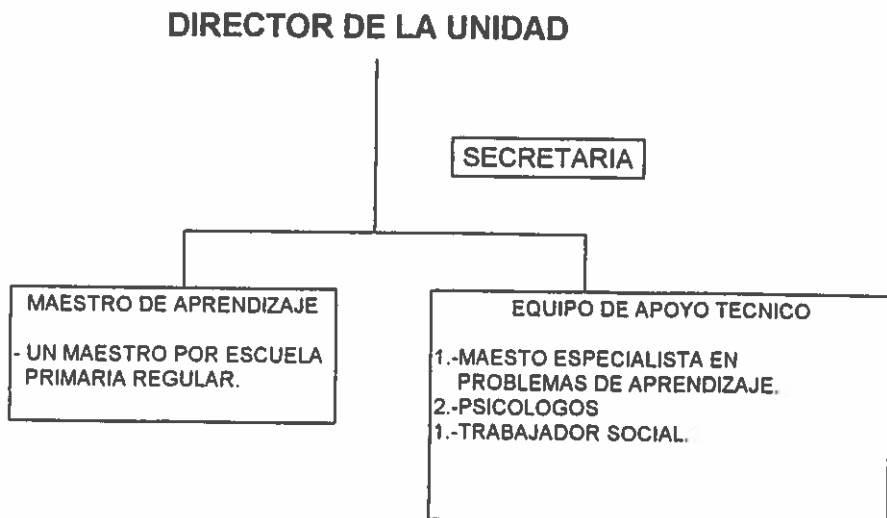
DIRECTOR DE LA UNIDAD

SECRETARIA

MAESTRO DE APRENDIZAJE

- UN MAESTRO POR ESCUELA PRIMARIA REGULAR.

EQUIPO DE APOYO TECNICO

1.-MAESTO ESPECIALISTA EN PROBLEMAS DE APRENDIZAJE.
2.-PSICOLOGOS
1.-TRABAJADOR SOCIAL.